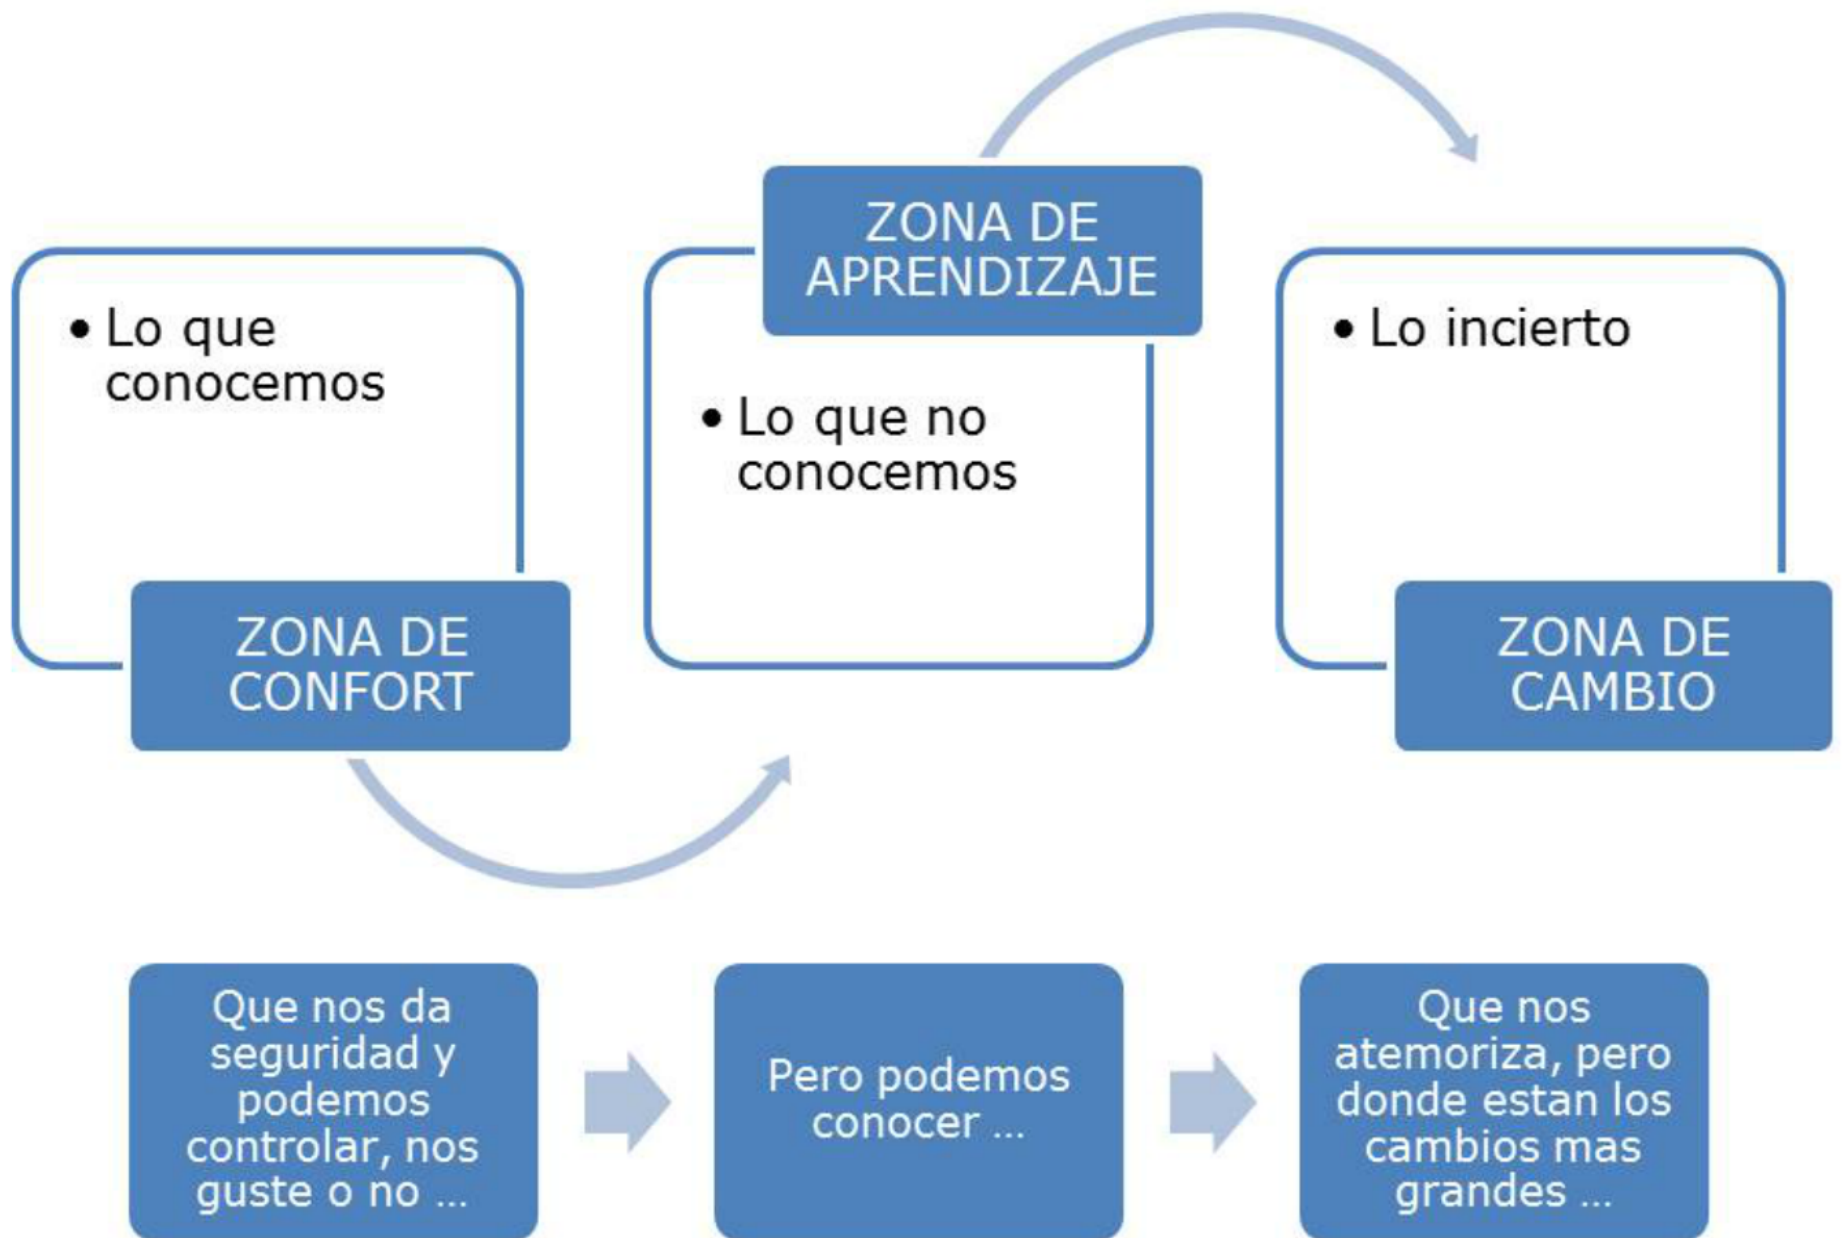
ZONA DE APRENDIZAJE

• Lo que conocemos

ZONA DE CONFORT

• Lo que no conocemos

• Lo incierto

ZONA DE CAMBIO

Que nos da seguridad y podemos controlar, nos guste o no ...

Pero podemos conocer ...

Que nos atemoriza, pero donde estan los cambios mas grandes ...